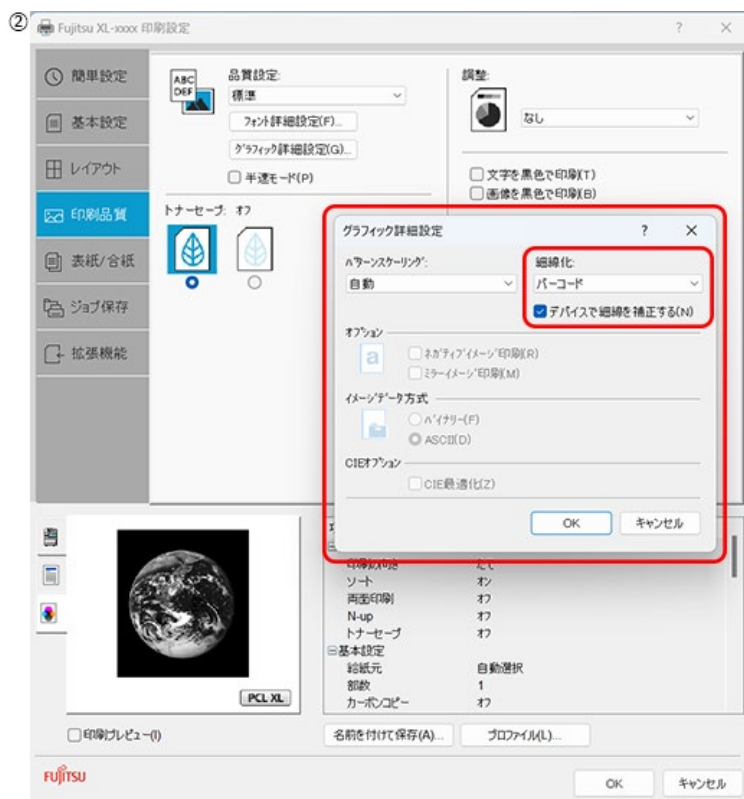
②
Fujitsu XL-xxxx 印刷設定
?
×

簡単設定
基本設定
レイアウト
印刷品質
表紙/合紙
ジョブ保存
拡張機能

ABC DEF
品質設定:
標準
ﾌｫﾝﾄ詳細設定(F)...
ｸﾞﾗﾌｨｯｸ詳細設定(G)...
半速モード(P)

調整:
なし

文字を黒色で印刷(T)
画像を黒色で印刷(B)

トナーセーブ: ｵﾌ

グラフィック詳細設定
?
×
ﾊﾟﾀｰﾝｽｹｰﾘﾝｸﾞ:
自動
細線化:
バーコード
デバイスで細線を補正する(N)
ｵﾌﾟｼｮﾝ
ﾈｶﾞﾃｨﾌﾞｲﾒｰｼﾞ印刷(R)
ﾐﾗｰｲﾒｰｼﾞ印刷(M)
ｲﾒｰｼﾞﾃﾞｰﾀ方式
ﾊﾞｲﾅﾘｰ(F)
ASCII(D)
CIEｵﾌﾟｼｮﾝ
CIE最適化(Z)
OK
キャンセル

PCL XL

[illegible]
ソート
両面印刷
N-up
トナーセーブ
基本設定
給紙元
部数
カーボンコピー

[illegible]
ｵﾝ
ｵﾌ
ｵﾌ
ｵﾌ

自動選択
1
ｵﾌ

印刷ﾌﾟﾚﾋﾞｭｰ(I)
名前を付けて保存(A)...
ﾌﾟﾛﾌｧｲﾙ(L)...

FUJITSU
OK
キャンセル